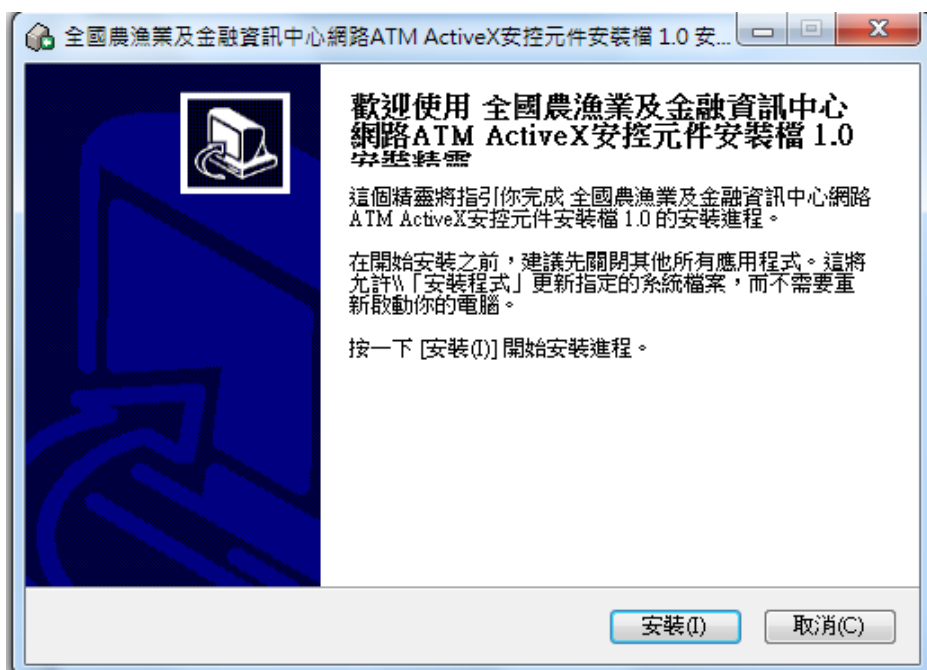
全國農漁業及金融資訊中心網路ATM ActiveX安控元件安裝檔 1.0 安...

歡迎使用 全國農漁業及金融資訊中心網路ATM ActiveX安控元件安裝檔 1.0 安裝精靈

這個精靈將指引你完成 全國農漁業及金融資訊中心網路ATM ActiveX安控元件安裝檔 1.0 的安裝進程。

在開始安裝之前，建議先關閉其他所有應用程式。這將允許\\「安裝程式」更新指定的系統檔案，而不需要重新啟動你的電腦。

按一下 [安裝(I)] 開始安裝進程。

安裝(I)

取消(C)